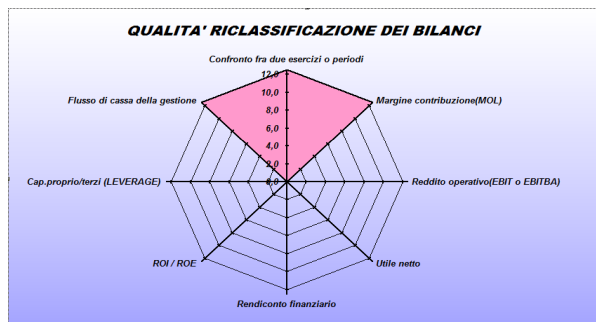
QUALITA' RICLASSIFICAZIONE DEI BILANCI

Confronto fra due esercizi o periodi

12,0
10,0
8,0
6,0
4,0
2,0
0,0

Margine contribuzione(MOL)

Reddito operativo(EBIT o EBITBA)

Utile netto

Rendiconto finanziario

ROI / ROE

Cap.proprio/terzi (LEVERAGE)

Flusso di cassa della gestione